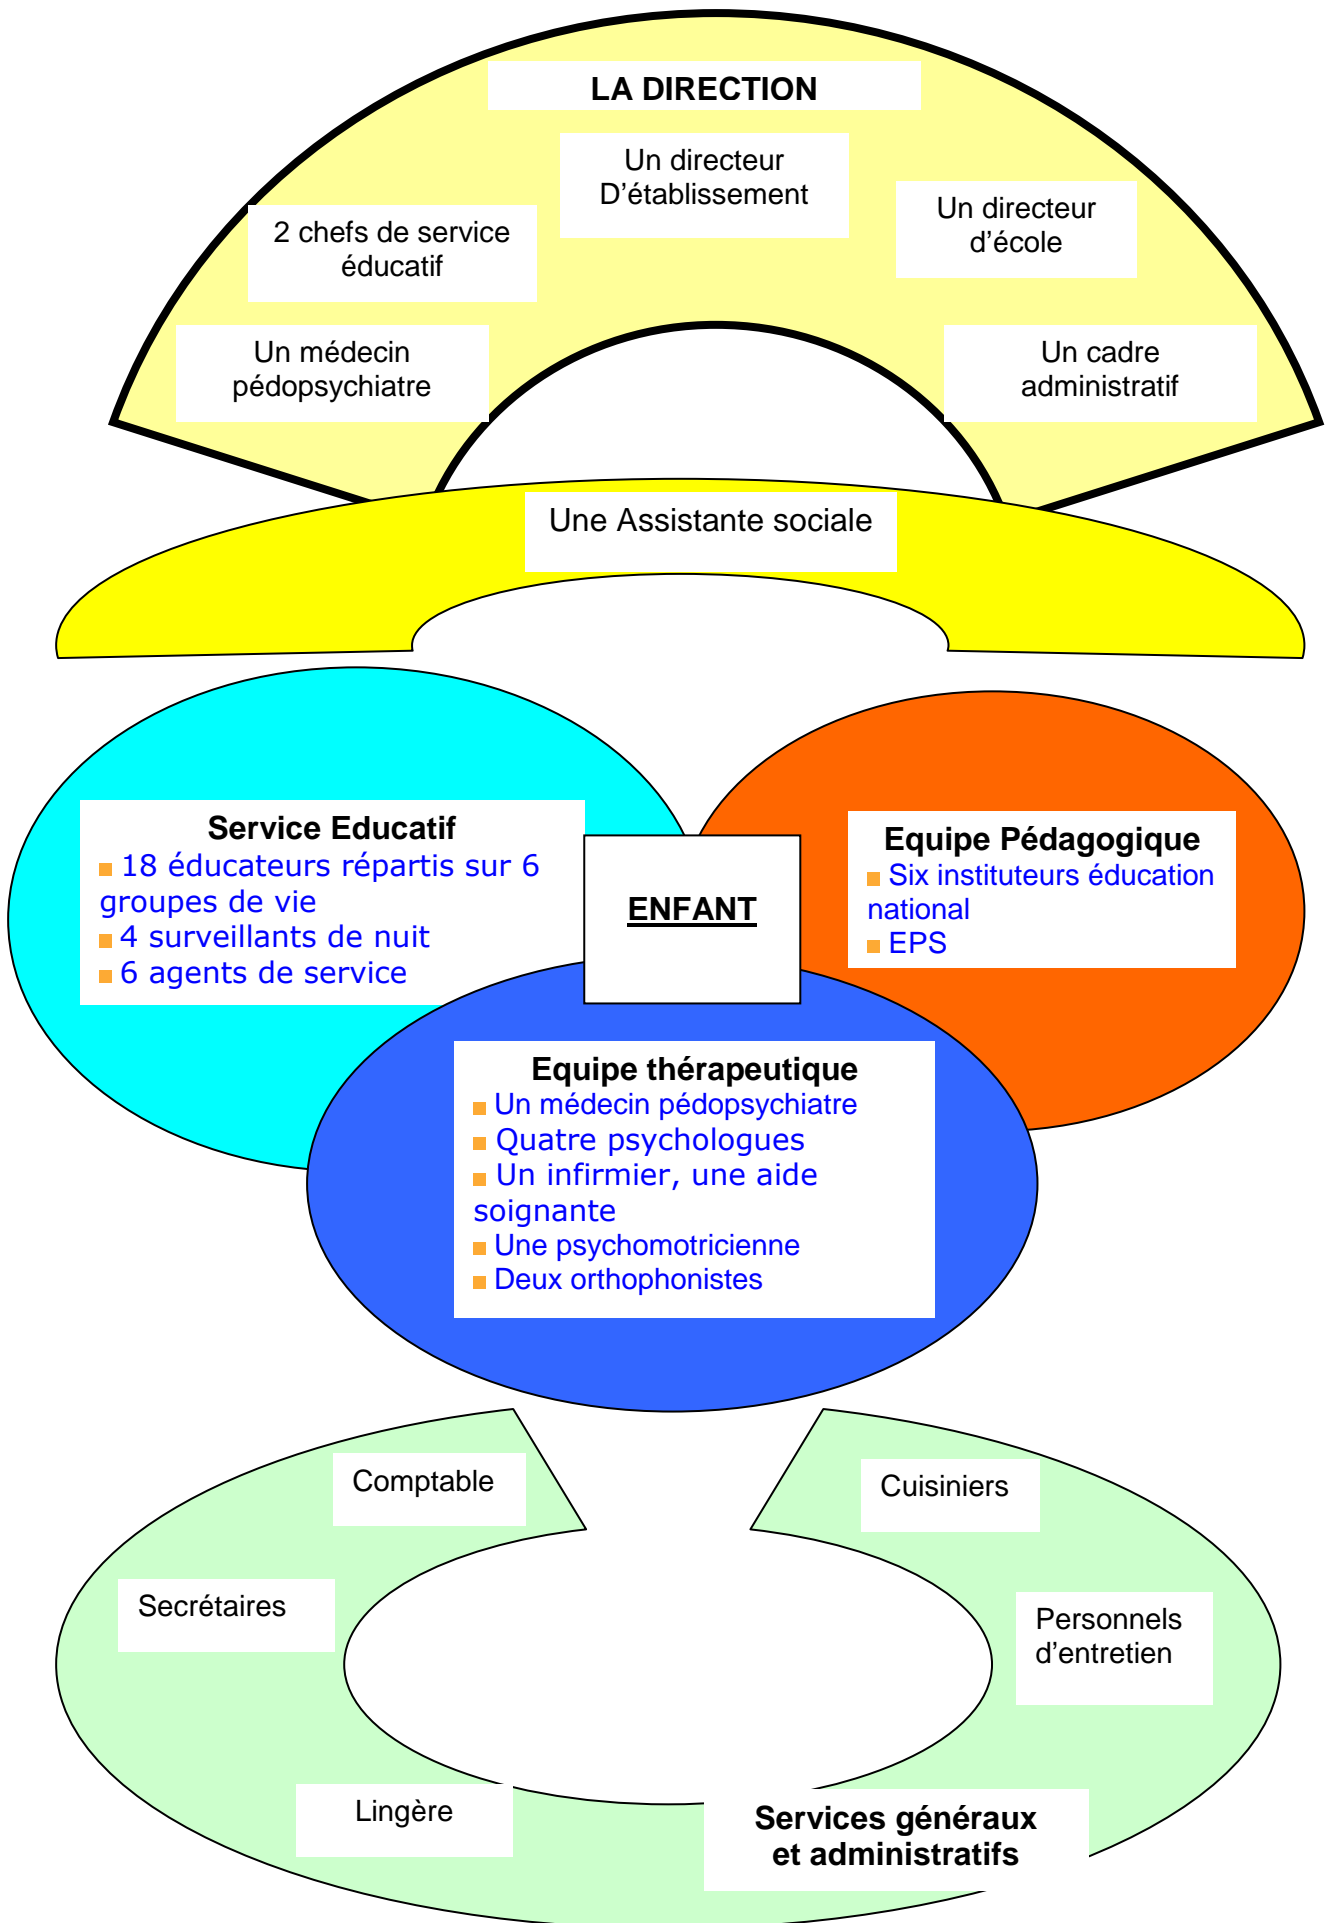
LA DIRECTION

Un directeur D'établissement

2 chefs de service éducatif

Un directeur d'école

Un médecin pédopsychiatre

Un cadre administratif

Une Assistante sociale

Service Educatif
18 éducateurs répartis sur 6 groupes de vie
4 surveillants de nuit
6 agents de service

ENFANT

Equipe Pédagogique
Six instituteurs éducation national
EPS

Equipe thérapeutique
Un médecin pédopsychiatre
Quatre psychologues
Un infirmier, une aide soignante
Une psychomotricienne
Deux orthophonistes

Comptable

Cuisiniers

Secrétaires

Personnels d'entretien

Lingère

Services généraux et administratifs